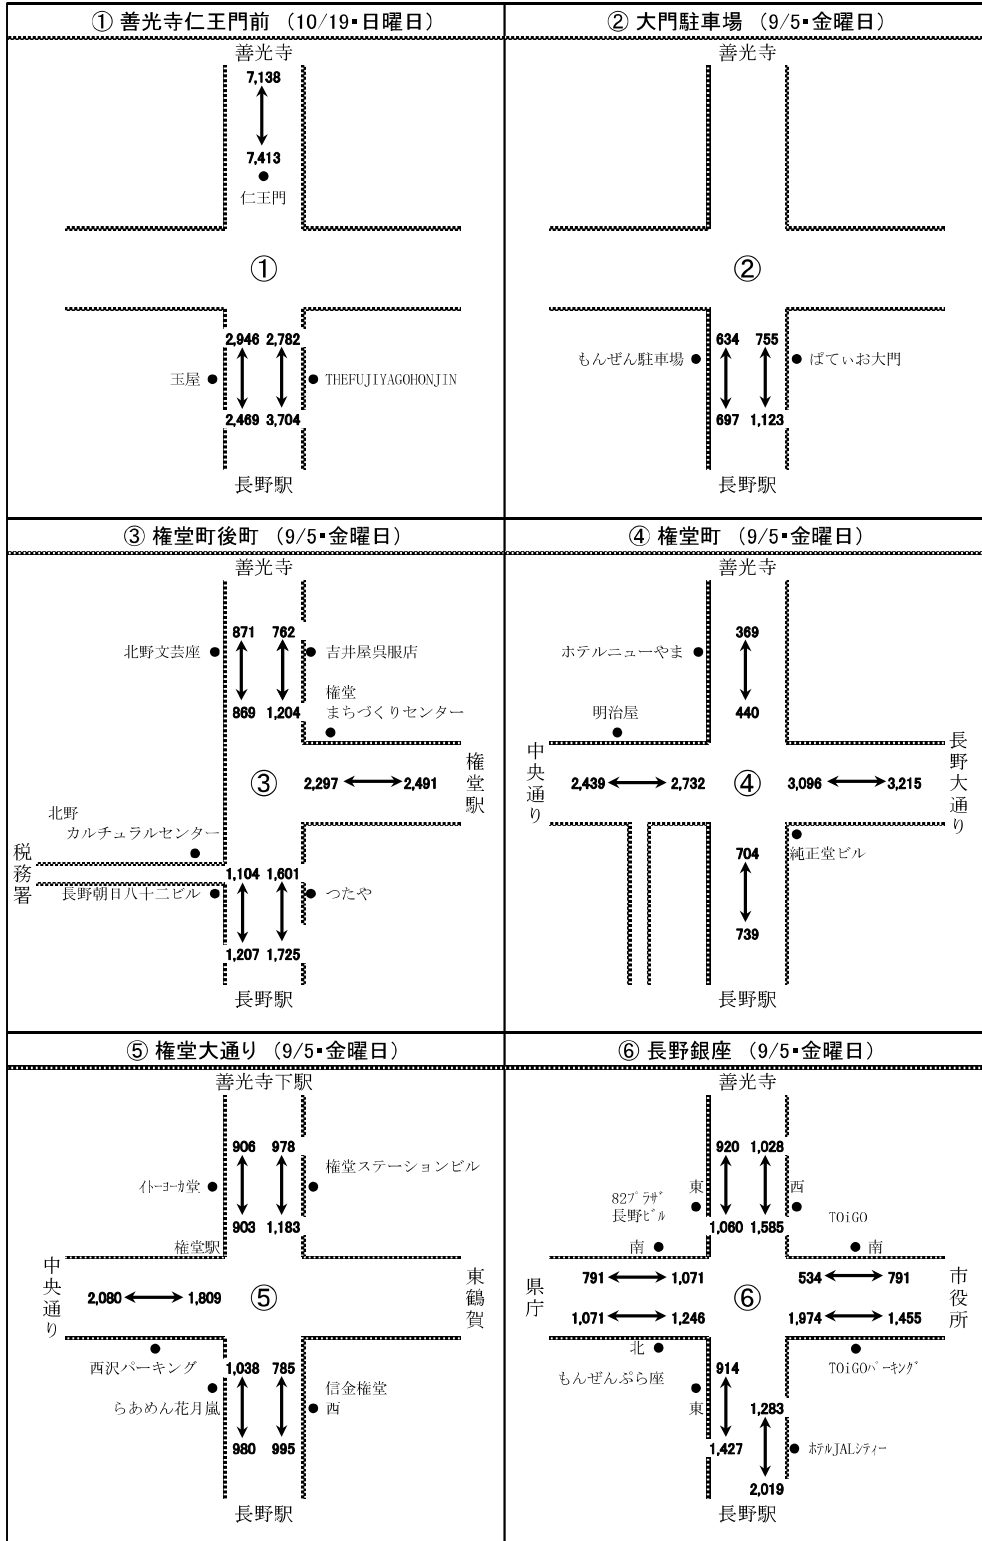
① 善光寺仁王門前 (10/19・日曜日)

善光寺
7,138
7,413
仁王門
①
2,946 2,782
玉屋
THEFUJIYAGOHONJIN
2,469 3,704
長野駅

② 大門駐車場 (9/5・金曜日)

善光寺
②
634 755
もんぜん駐車場
ぱてぃお大門
697 1,123
長野駅

③ 権堂町後町 (9/5・金曜日)

善光寺
871 762
北野文芸座
吉井屋呉服店
869 1,204
権堂
まちづくりセンター
③
2,297 2,491
権堂駅
北野
カルチュラルセンター
税務署
1,104 1,601
長野朝日八十二ビル
つたや
1,207 1,725
長野駅

④ 権堂町 (9/5・金曜日)

善光寺
369
ホテルニューやま
440
明治屋
中央通り
2,439 2,732
④
3,096 3,215
長野大通り
純正堂ビル
704
739
長野駅

⑤ 権堂大通り (9/5・金曜日)

善光寺下駅
906 978
イトーヨーカ堂
権堂ステーションビル
903 1,183
権堂駅
中央通り
2,080 1,809
⑤
東鶴賀
西沢パーキング
1,038 785
らあめん花月嵐
信金権堂
西
980 995
長野駅

⑥ 長野銀座 (9/5・金曜日)

善光寺
920 1,028
82プラザ
長野ビル
東
西
1,060 1,585
TOiGO
南
南
県庁
791 1,071
⑥
534 791
市役所
1,071 1,246
1,974 1,455
北
TOiGOパーキング
914
もんぜんぷら座
東
1,283
ホテルJALシティー
1,427
2,019
長野駅